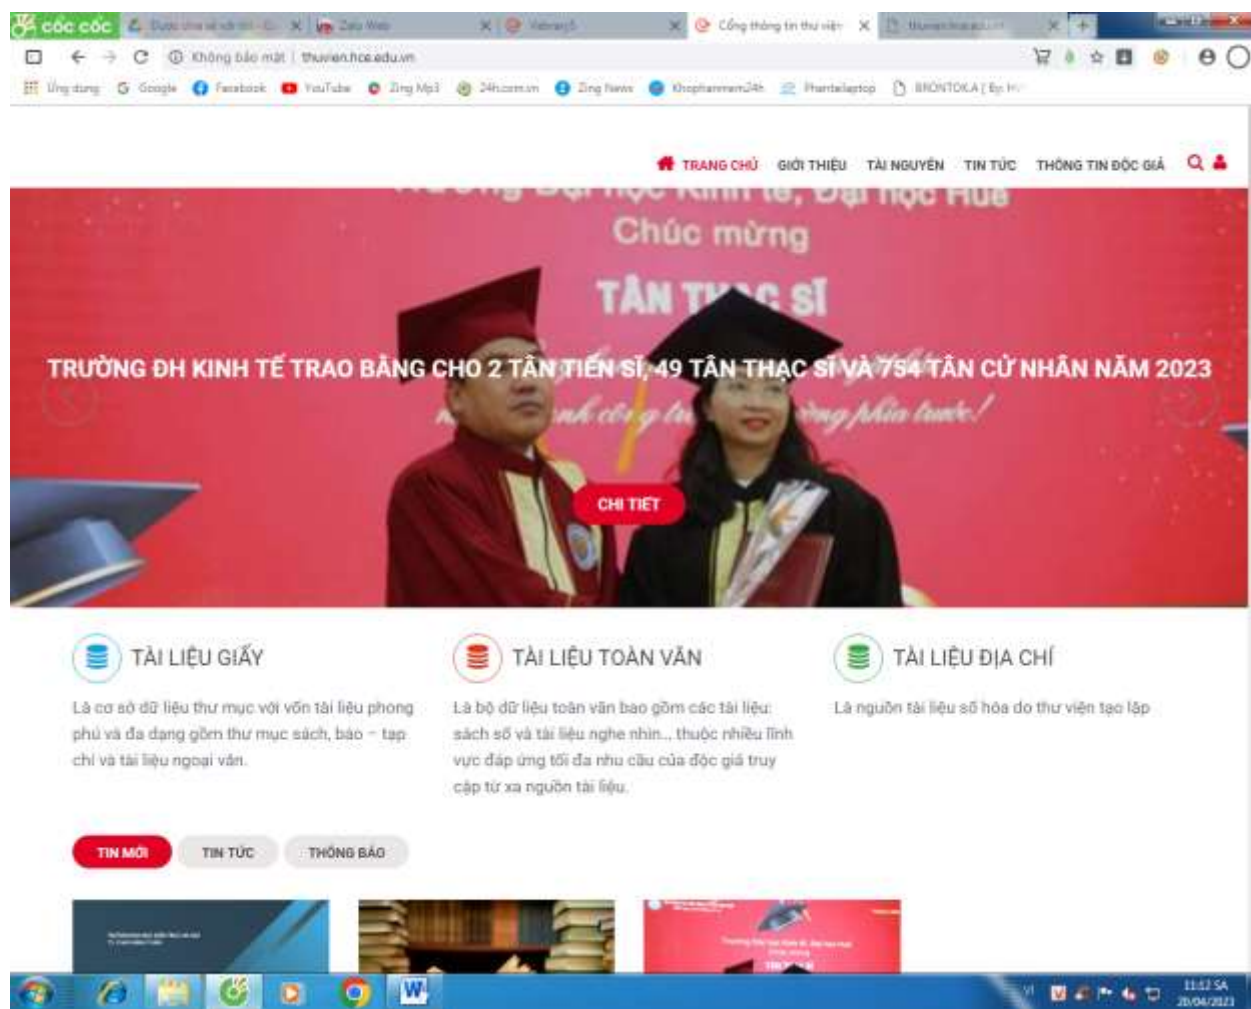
cốc cốc | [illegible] | Zalo Web | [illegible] | Cổng thông tin thư viện | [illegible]

Không bảo mật | thuvien.hce.edu.vn

Ứng dụng | Google | Facebook | YouTube | Zing Mp3 | 24h.com.vn | Zing News | Khophanmem24h | Phantalaptop | BRONTOK.A [ By: H

TRANG CHỦ | GIỚI THIỆU | TÀI NGUYÊN | TIN TỨC | THÔNG TIN ĐỘC GIẢ

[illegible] Đại học Kinh tế, Đại học Huế
Chúc mừng
TÂN T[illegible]C SĨ

TRƯỜNG ĐH KINH TẾ TRAO BẰNG CHO 2 TÂN TIẾN SĨ, 49 TÂN THẠC SĨ VÀ 754 TÂN CỬ NHÂN NĂM 2023

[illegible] vững phía trước!

CHI TIẾT

TÀI LIỆU GIẤY
Là cơ sở dữ liệu thư mục với vốn tài liệu phong phú và đa dạng gồm thư mục sách, báo – tạp chí và tài liệu ngoại văn.

TÀI LIỆU TOÀN VĂN
Là bộ dữ liệu toàn văn bao gồm các tài liệu: sách số và tài liệu nghe nhìn... thuộc nhiều lĩnh vực đáp ứng tối đa nhu cầu của độc giả truy cập từ xa nguồn tài liệu.

TÀI LIỆU ĐỊA CHÍ
Là nguồn tài liệu số hóa do thư viện tạo lập

TIN MỚI | TIN TỨC | THÔNG BÁO

VI 11:12 SA 20/04/2023